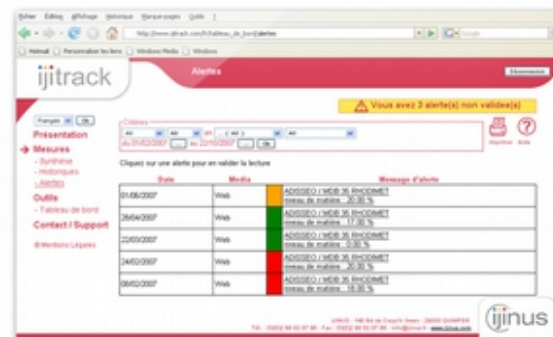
Fichier Édition Affichage Historique Marque-pages Outils ?

http://www.ijitrack.com/fr/tableau_de_bord/alertes

Hotmail Personnaliser les liens Windows Media Windows

ijitrack

Alertes

Déconnexion

Vous avez 3 alerte(s) non validee(s)

Français Ok

Présentation

Mesures

- Synthèse

- Historiques

- Alertes

Outils

- Tableau de bord

Contact / Support

Mentions Légales

Critères

du 01/02/2007 ... au 22/10/2007 ... Ok

Imprimer Aide

Cliquez sur une alerte pour en valider la lecture

| Date | Media | | Message d'alerte |
|---|---|---|---|
| 01/06/2007 | Web | | ADISSEO / MDB 35 RHODIMET niveau de matière : 20.00 % |
| 26/04/2007 | Web | | ADISSEO / MDB 35 RHODIMET niveau de matière : 17.00 % |
| 22/03/2007 | Web | | ADISSEO / MDB 35 RHODIMET niveau de matière : 0.00 % |
| 24/02/2007 | Web | | ADISSEO / MDB 35 RHODIMET niveau de matière : 20.00 % |
| 06/02/2007 | Web | | ADISSEO / MDB 35 RHODIMET niveau de matière : 18.00 % |

IJINUS - 146 Rte de Creac'h Ameen - 29000 QUIMPER

Tél. : 02 98 90 67 89 - Fax : 02 98 90 67 90 - info@ijinus.fr - www.ijinus.com

ijinus